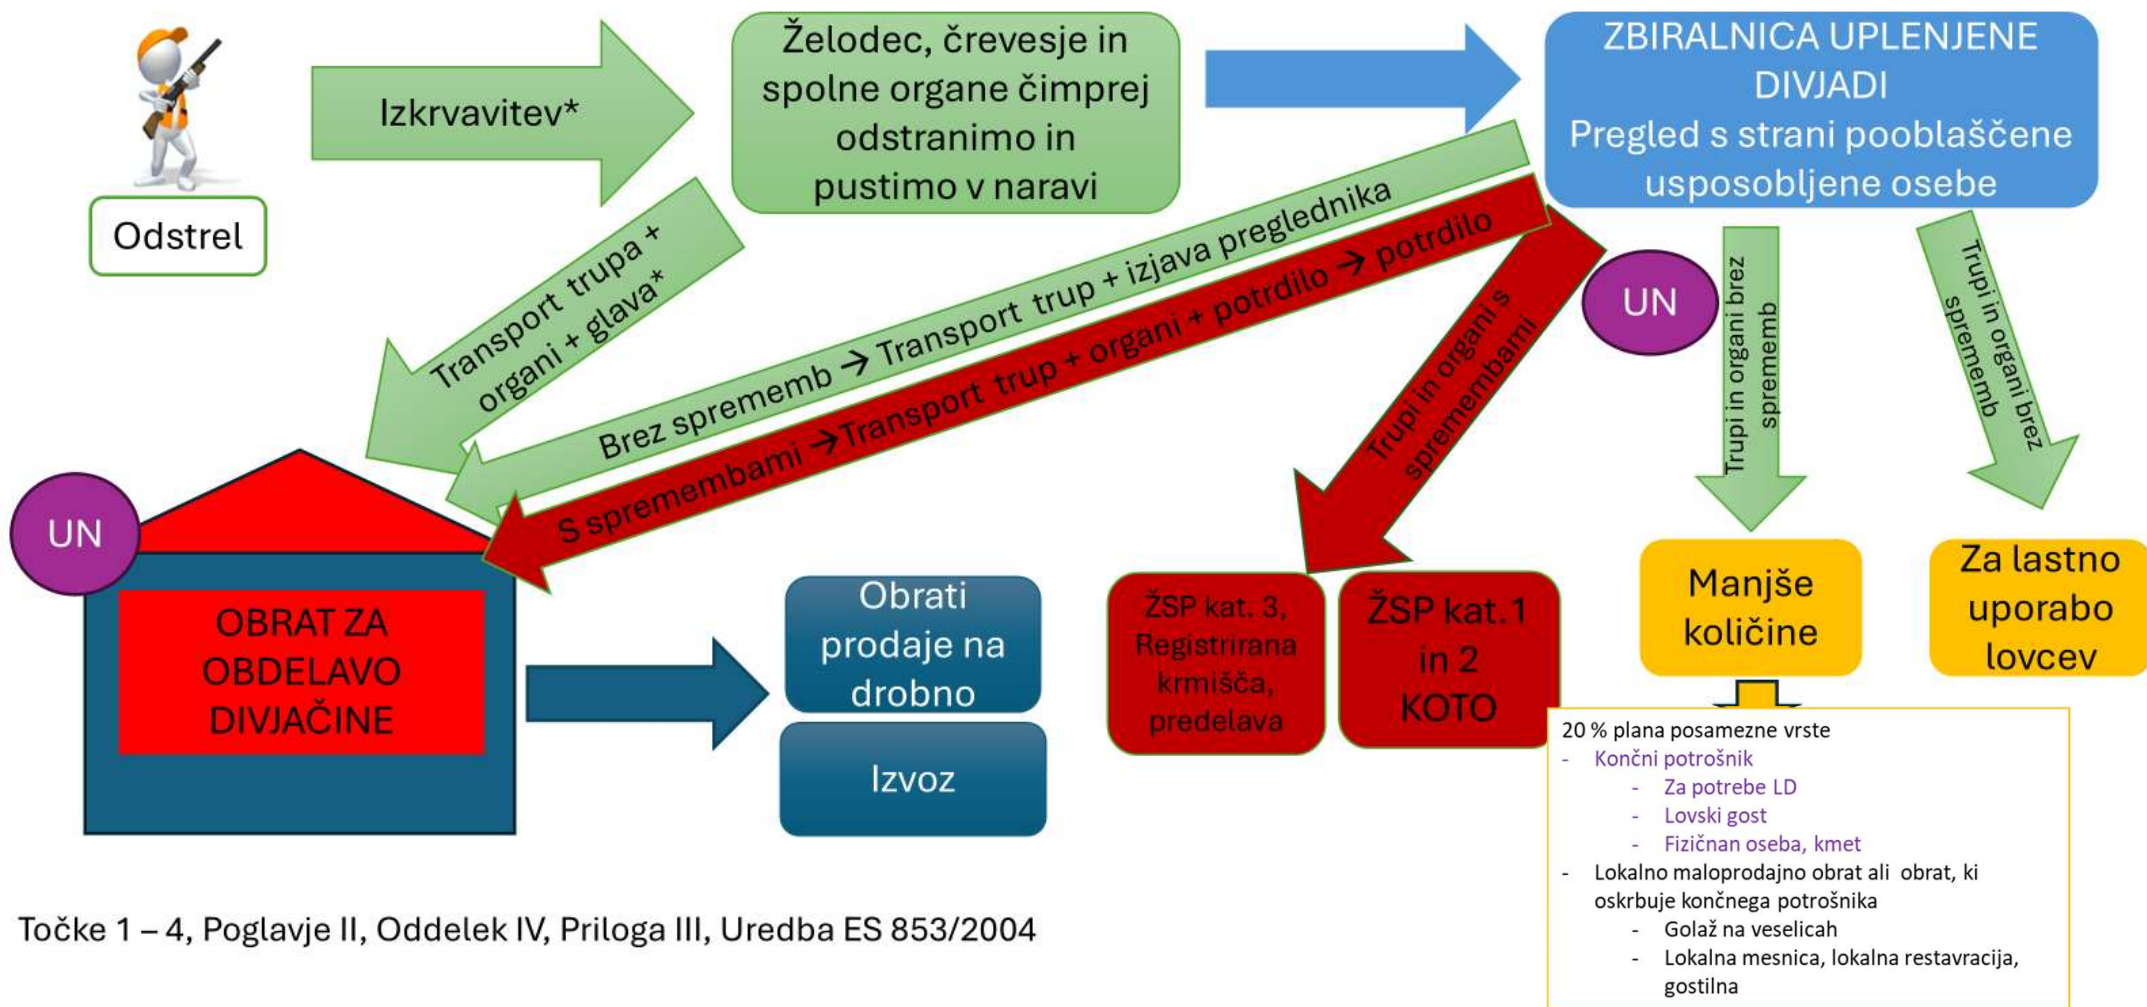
Odstrel

Izkrvavitev*

Želodec, črevesje in spolne organe čimprej odstranimo in pustimo v naravi

ZBIRALNICA UPLENJENE DIVJADI
Pregled s strani pooblaščene usposobljene osebe

Transport trupa + organi + glava*

Brez sprememb → Transport trup + izjava preglednika

S spremembami → Transport trup + organi + potrdilo → potrdilo

Trupi in organi s spremembami

UN

Trupi in organi brez sprememb

Trupi in organi brez sprememb

UN

OBRAT ZA OBDELAVO DIVJAČINE

Obrati prodaje na drobno

Izvoz

ŽSP kat. 3, Registrirana krmišča, predelava

ŽSP kat.1 in 2 KOTO

Manjše količine

Za lastno uporabo lovcev

20 % plana posamezne vrste
- Končni potrošnik
 - Za potrebe LD
 - Lovski gost
 - Fizičnan oseba, kmet
- Lokalno maloprodajno obrat ali obrat, ki oskrbuje končnega potrošnika
 - Golaž na veselicah
 - Lokalna mesnica, lokalna restavracija, gostilna

Točke 1 – 4, Poglavje II, Oddelek IV, Priloga III, Uredba ES 853/2004